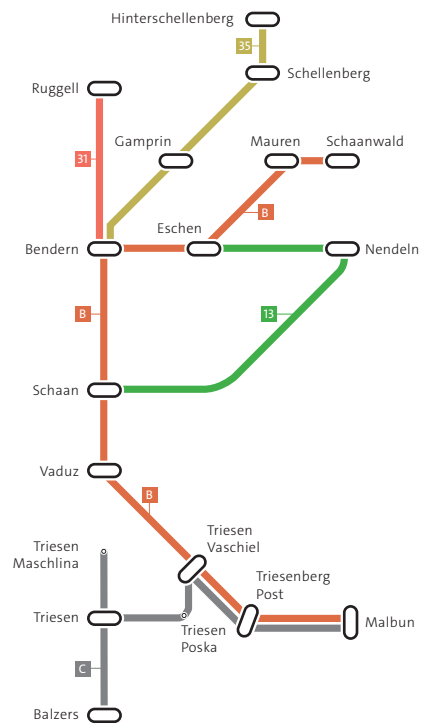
Hinterschellenberg
35
Schellenberg
Ruggell
31
Gamprin
Mauren
Schaanwald
B
Eschen
Bendern
Nendeln
B
13
Schaan
Vaduz
B
Triesen Vaschiel
Triesen Maschlina
Triesenberg Post
Triesen
Triesen Poska
Malbun
C
Balzers